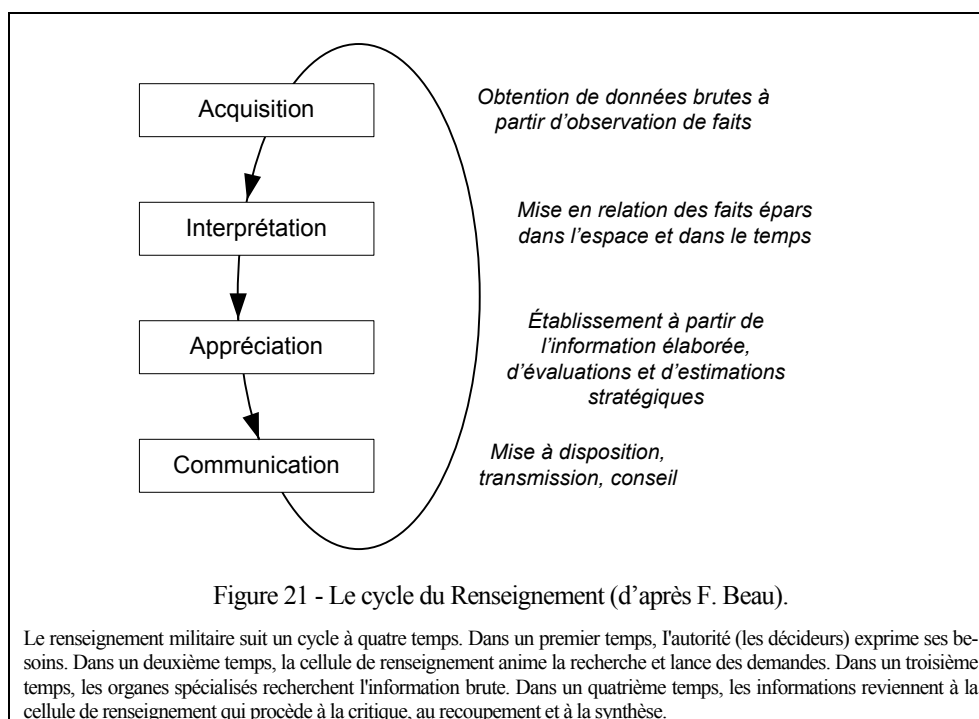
Acquisition

Obtention de données brutes à partir d'observation de faits

Interprétation

Mise en relation des faits épars dans l'espace et dans le temps

Appréciation

Établissement à partir de l'information élaborée, d'évaluations et d'estimations stratégiques

Communication

Mise à disposition, transmission, conseil

Figure 21 - Le cycle du Renseignement (d'après F. Beau).

Le renseignement militaire suit un cycle à quatre temps. Dans un premier temps, l'autorité (les décideurs) exprime ses besoins. Dans un deuxième temps, la cellule de renseignement anime la recherche et lance des demandes. Dans un troisième temps, les organes spécialisés recherchent l'information brute. Dans un quatrième temps, les informations reviennent à la cellule de renseignement qui procède à la critique, au recoupement et à la synthèse.